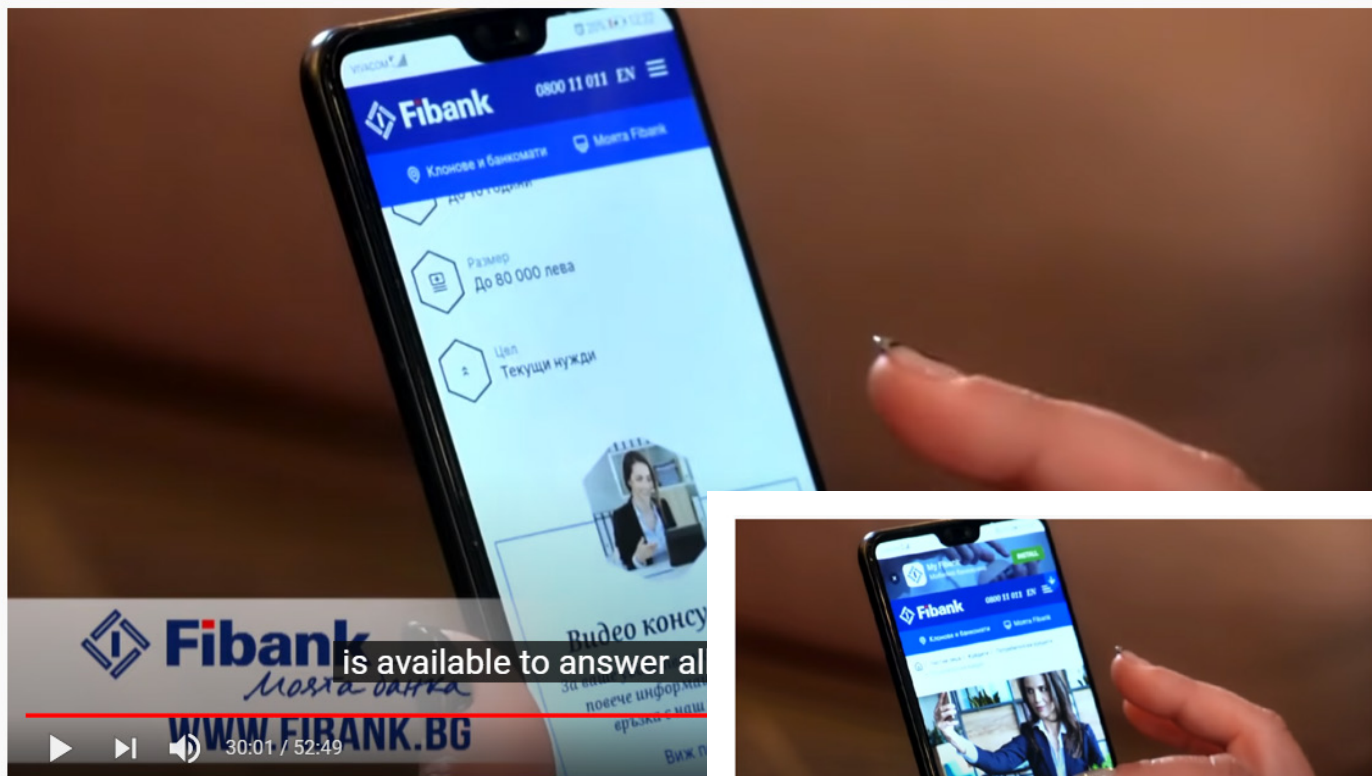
VIVACOM

Fibank 0800 11 011 EN

Клонове и банкомати

Моята Fibank

До 10 години

Размер
До 80 000 лева

Цел
Текущи нужди

Видео консу

За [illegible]
повече информ
връзка с наш

Виж

Fibank
Моята банка
WWW.FIBANK.BG

is available to answer al

30:01 / 52:49

My Fibank
INSTALL

Fibank 0800 11 011 EN

Клонове и банкомати

Моята Fibank